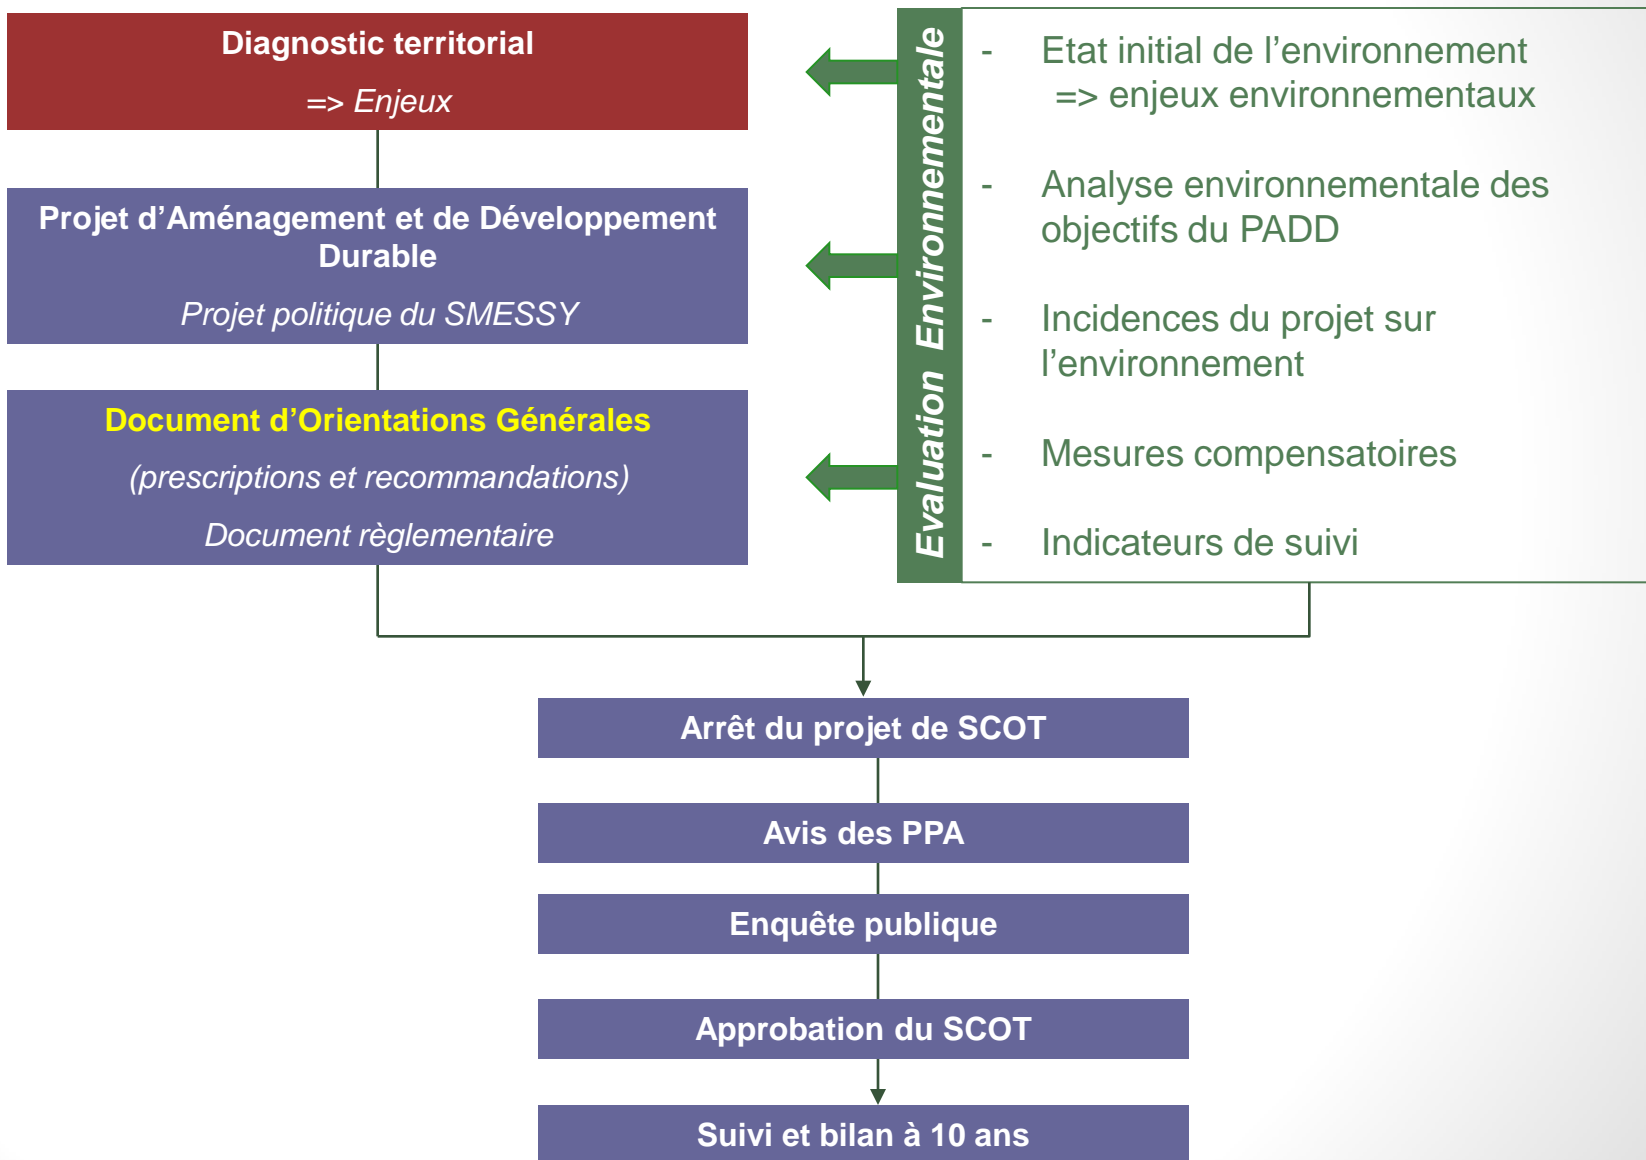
Diagnostic territorial
=> Enjeux

Projet d’Aménagement et de Développement Durable
Projet politique du SMESSY

Document d’Orientations Générales
(prescriptions et recommandations)
Document règlementaire

Evaluation Environnementale

- Etat initial de l’environnement
=> enjeux environnementaux

- Analyse environnementale des objectifs du PADD

- Incidences du projet sur l’environnement

- Mesures compensatoires

- Indicateurs de suivi

Arrêt du projet de SCOT

Avis des PPA

Enquête publique

Approbation du SCOT

Suivi et bilan à 10 ans